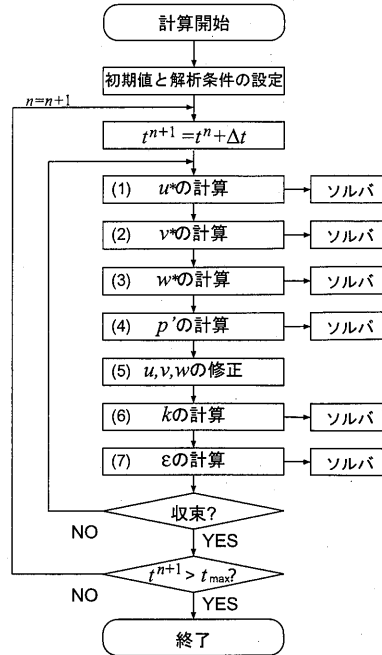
計算開始

初期値と解析条件の設定

$n=n+1$

$t^{n+1}=t^n+\Delta t$

(1) $u$*の計算

ソルバ

(2) $v$*の計算

ソルバ

(3) $w$*の計算

ソルバ

(4) $p'$の計算

ソルバ

(5) $u,v,w$の修正

(6) $k$の計算

ソルバ

(7) $\varepsilon$の計算

ソルバ

収束?

NO

YES

$t^{n+1}>t_{\max}$?

NO

YES

終了